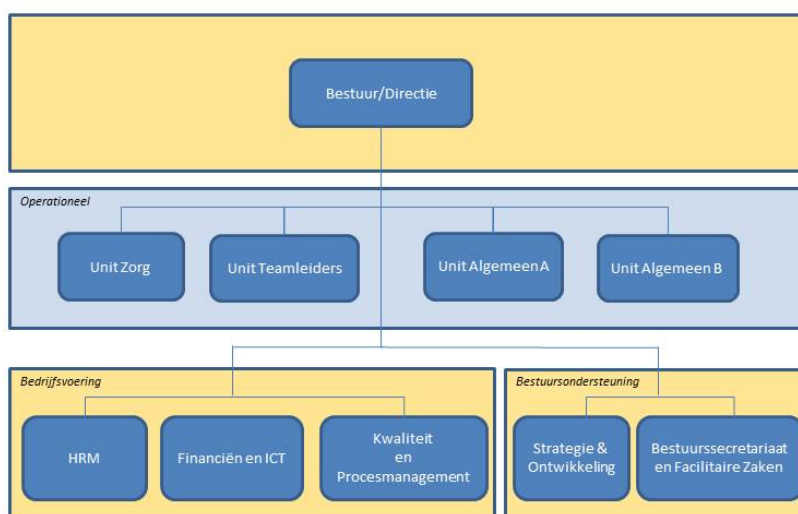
Bestuur/Directie

Operationeel

Unit Zorg

Unit Teamleiders

Unit Algemeen A

Unit Algemeen B

Bedrijfsvoering

HRM

Financiën en ICT

Kwaliteit en Procesmanagement

Bestuursondersteuning

Strategie & Ontwikkeling

Bestuurssecretariaat en Facilitaire Zaken